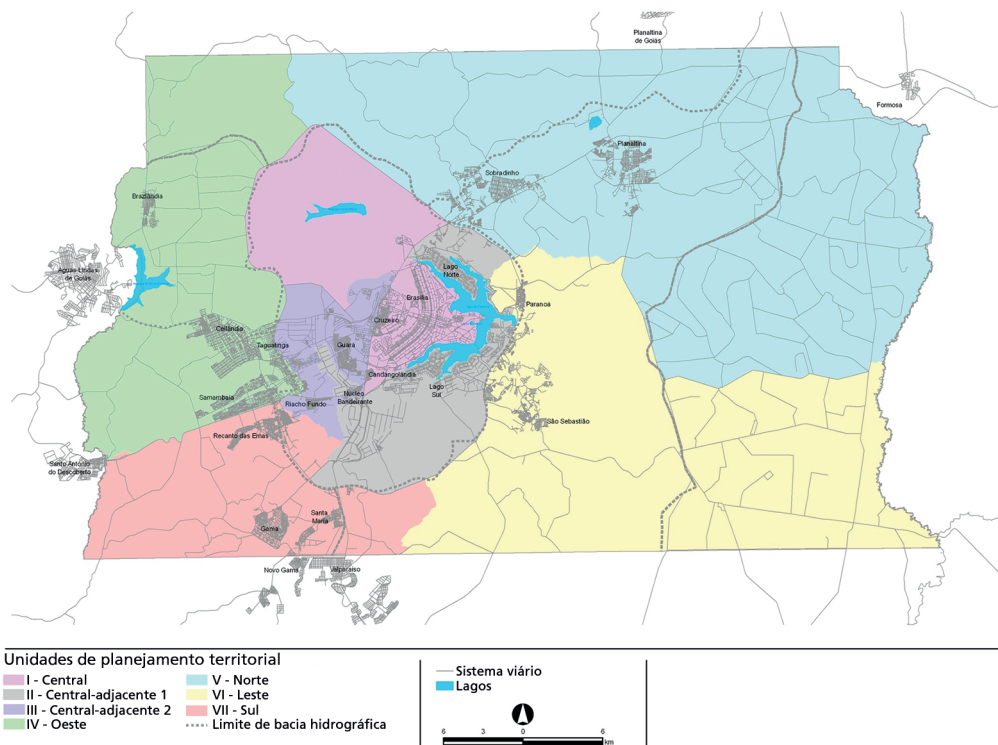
Planaltina de Goiás

Formosa

Planaltina

Sobradinho

Brazlândia

Águas Lindas de Goiás

Lago Norte

Brasília

Paranoá

Cruzeiro

Ceilândia

Taguatinga

Guará

Candangolândia

Lago Sul

Samambaia

Riacho Fundo

Núcleo Bandeirante

São Sebastião

Recanto das Emas

Santo Antônio do Descoberto

Gama

Santa Maria

Novo Gama

Valparaíso

Unidades de planejamento territorial

I - Central
II - Central-adjacente 1
III - Central-adjacente 2
IV - Oeste
V - Norte
VI - Leste
VII - Sul
Limite de bacia hidrográfica

Sistema viário
Lagos

6 3 0 6
km